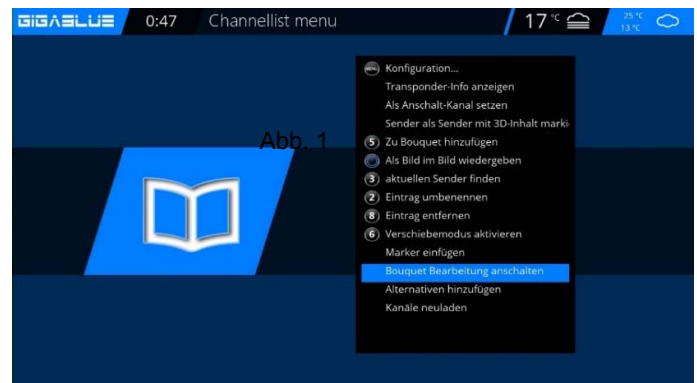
GIGABLUE 0:47 Channellist menu 17 °C 25 °C 13 °C

Abb. 1

MENU Konfiguration...
Transponder-Info anzeigen
Als Anschalt-Kanal setzen
Sender als Sender mit 3D-Inhalt marki
5 Zu Bouquet hinzufügen
Als Bild im Bild wiedergeben
3 aktuellen Sender finden
2 Eintrag umbenennen
8 Eintrag entfernen
6 Verschiebemodus aktivieren
Marker einfügen
Bouquet Bearbeitung anschalten
Alternativen hinzufügen
Kanäle neuladen